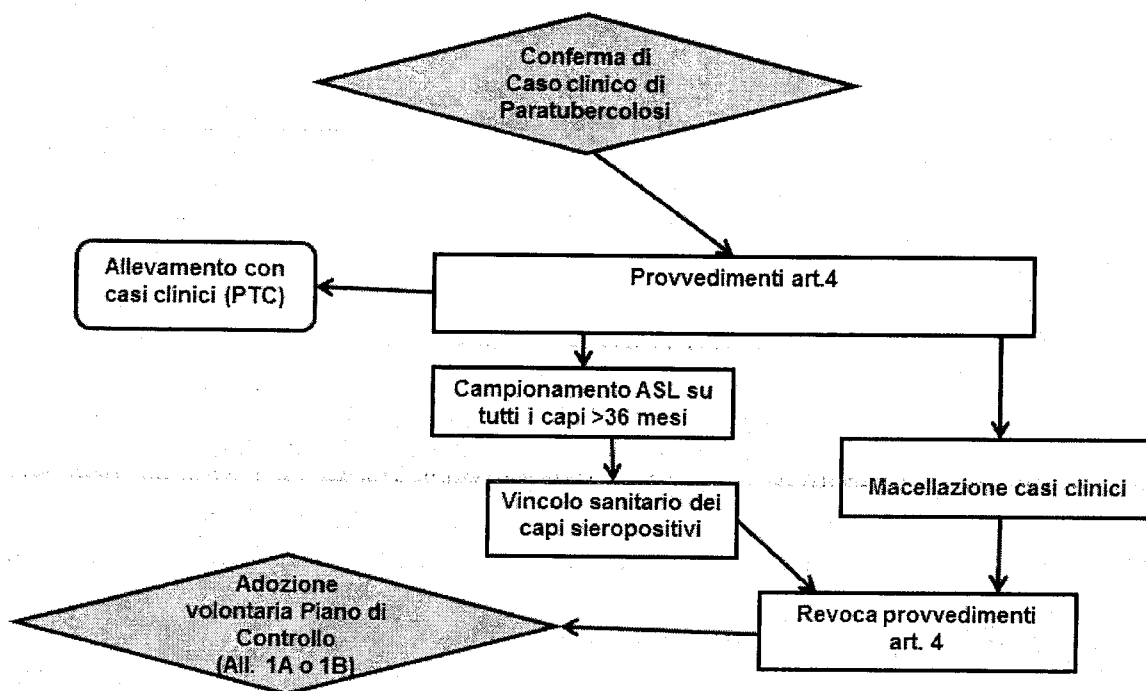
Conferma di Caso clinico di Paratubercolosi

Allevamento con casi clinici (PTC)

Provvedimenti art.4

Campionamento ASL su tutti i capi >36 mesi

Vincolo sanitario dei capi sieropositivi

Macellazione casi clinici

Adozione volontaria Piano di Controllo (All. 1A o 1B)

Revoca provvedimenti art. 4